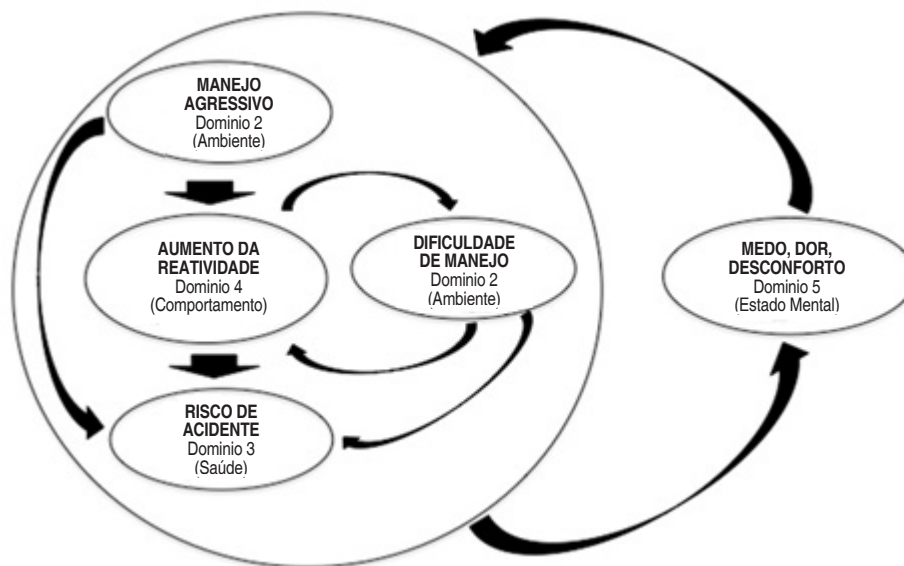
MANEJO AGRESSIVO
Dominio 2
(Ambiente)

AUMENTO DA REATIVIDADE
Dominio 4
(Comportamento)

DIFICULDADE DE MANEJO
Dominio 2
(Ambiente)

RISCO DE ACIDENTE
Dominio 3
(Saúde)

MEDO, DOR, DESCONFORTO
Dominio 5
(Estado Mental)